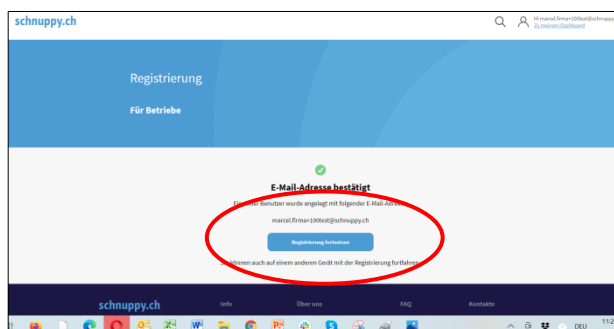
schnuppy.ch

Hi marcel.firma+100test@schnuppy
Zu meinem Dashboard

Registrierung

Für Betriebe

E-Mail-Adresse bestätigt

Ein neuer Benutzer wurde angelegt mit folgender E-Mail-Adresse:

marcel.firma+100test@schnuppy.ch

Registrierung fortsetzen

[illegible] können auch auf einem anderen Gerät mit der Registrierung fortfahren.

schnuppy.ch

Info

Über uns

FAQ

Kontakte

DEU

11:2